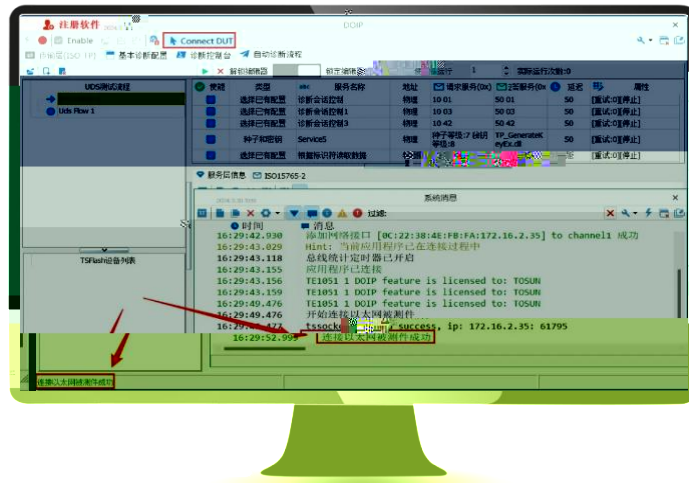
注册软件
DOIP
Enable
Connect DUT
基本诊断配置
诊断控制台
自动诊断流程
解析编辑器
运行
实时运行次数:0
UDS测试流程
Uds Flow 1
TSFlash设备列表
使能 | 类型 | 服务名称 | 地址 | 请求服务(0x) | 正常服务(0x) | 延迟 | 属性
| 选择已有配置 | 诊断会话控制 | 物理 | 10 01 | 50 01 | 50 | [重试:0][停止]
| 选择已有配置 | 诊断会话控制3 | 物理 | 10 03 | 50 03 | 50 | [重试:0][停止]
| 选择已有配置 | 诊断会话控制 | 物理 | 10 42 | 50 42 | 50 | [重试:0][停止]
| 种子和密钥 | Service5 | 物理 | 种子等级:7 秘钥等级:8 | TP_GenerateKeyEx.dll | 50 | [重试:0][停止]
| 选择已有配置 | 根据标识符读取数据 | 物理 | | | 50 | [重试:0][停止]
服务后信息
ISO15765-2
系统消息
过滤:
时间 | 消息
16:29:42.930 添加网络接口 [0C:22:38:4E:FB:FA:172.16.2.35] to channel1 成功
16:29:43.029 Hint: 当前应用程序已在连接过程中
16:29:43.118 总线统计定时器已开启
16:29:43.155 应用程序已连接
16:29:43.156 TE1051 1 DOIP feature is licensed to: TOSUN
16:29:43.159 TE1051 1 DOIP feature is licensed to: TOSUN
16:29:49.476 TE1051 1 DOIP feature is licensed to: TOSUN
16:29:49.476 开始连接以太网被测件
16:29:49.477 tssocket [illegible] success, ip: 172.16.2.35: 61795
16:29:52.999 连接以太网被测件成功
连接以太网被测件成功